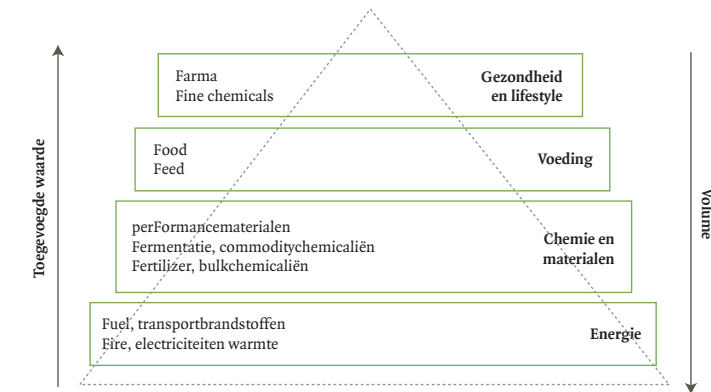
Toegevoegde waarde

Farma
Fine chemicals

Gezondheid en lifestyle

Food
Feed

Voeding

perFormancematerialen
Fermentatie, commoditychemicaliën
Fertilizer, bulkchemicaliën

Chemie en materialen

Fuel, transportbrandstoffen
Fire, electriciteiten warmte

Energie

Volume